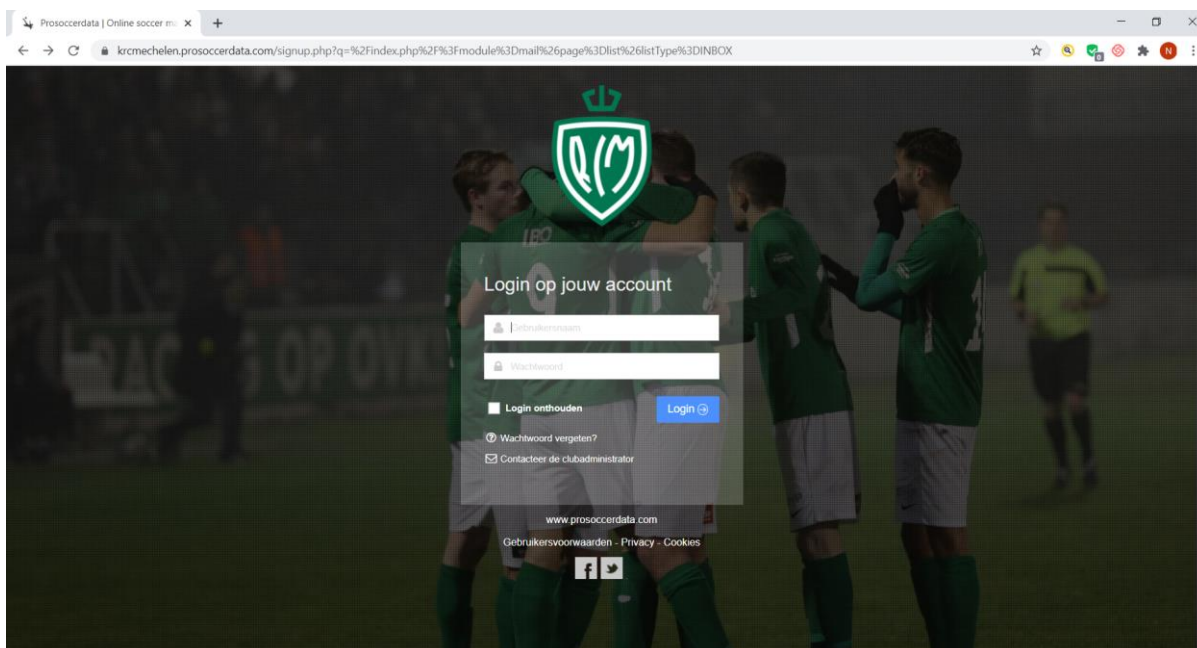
Prosoccerdata | Online soccer m

krcmechelen.prosoccerdata.com/signup.php?q=%2Findex.php%2F%3Fmodule%3Dmail%26page%3Dlist%26listType%3DINBOX

N

RCM

Login op jouw account

Gebruikersnaam

Wachtwoord

Login onthouden

Login

Wachtwoord vergeten?

Contacteer de clubadministrator

www.prosoccerdata.com

Gebruikersvoorwaarden - Privacy - Cookies